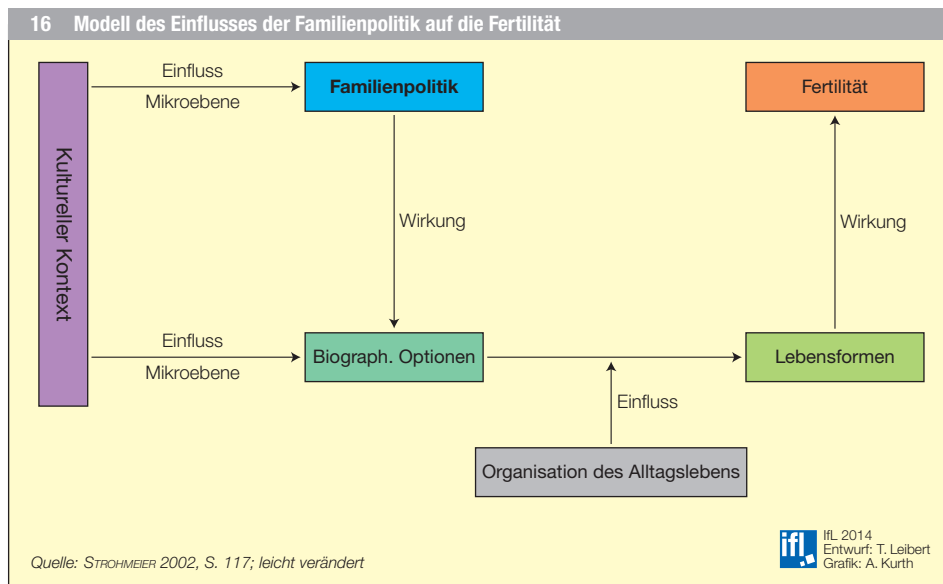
16 Modell des Einflusses der Familienpolitik auf die Fertilität

Kultureller Kontext

Einfluss

Mikroebene

Familienpolitik

Fertilität

Wirkung

Wirkung

Einfluss

Mikroebene

Biograph. Optionen

Lebensformen

Einfluss

Organisation des Alltagslebens

Quelle: STROHMEIER 2002, S. 117; leicht verändert

ifL

IfL 2014
Entwurf: T. Leibert
Grafik: A. Kurth